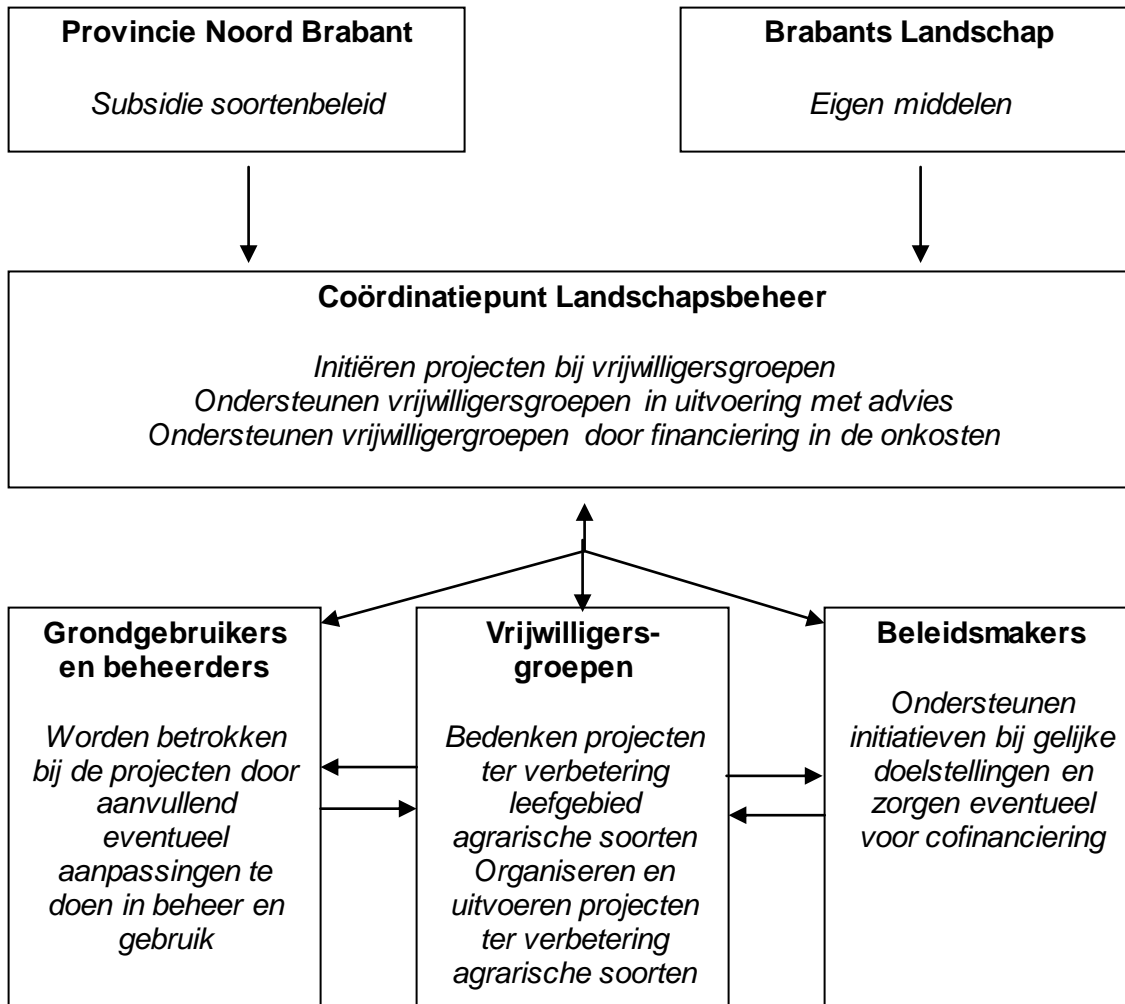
**Provincie Noord Brabant**

*Subsidie soortenbeleid*

**Brabants Landschap**

*Eigen middelen*

**Coördinatiepunt Landschapsbeheer**

*Initiëren projecten bij vrijwilligersgroepen*
*Ondersteunen vrijwilligersgroepen in uitvoering met advies*
*Ondersteunen vrijwilligergroepen door financiering in de onkosten*

**Grondgebruikers en beheerders**

*Worden betrokken bij de projecten door aanvullend eventueel aanpassingen te doen in beheer en gebruik*

**Vrijwilligersgroepen**

*Bedenken projecten ter verbetering leefgebied agrarische soorten Organiseren en uitvoeren projecten ter verbetering agrarische soorten*

**Beleidsmakers**

*Ondersteunen initiatieven bij gelijke doelstellingen en zorgen eventueel voor cofinanciering*